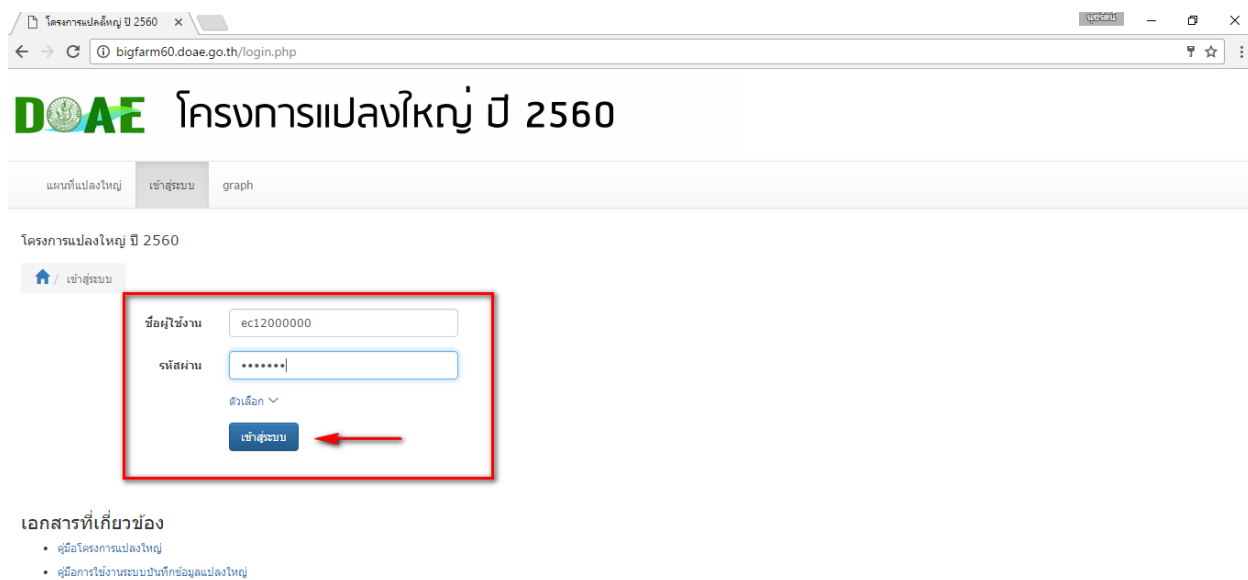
โครงการแปลงใหญ่ ปี 2560 ×

บุคคล

bigfarm60.doae.go.th/login.php

DOAE โครงการแปลงใหญ่ ปี 2560

แผนที่แปลงใหญ่ เข้าสู่ระบบ graph

โครงการแปลงใหญ่ ปี 2560

/ เข้าสู่ระบบ

ชื่อผู้ใช้งาน ec12000000

รหัสผ่าน •••••••

ตัวเลือก

เข้าสู่ระบบ

เอกสารที่เกี่ยวข้อง

• คู่มือโครงการแปลงใหญ่
• คู่มือการใช้งานระบบบันทึกข้อมูลแปลงใหญ่